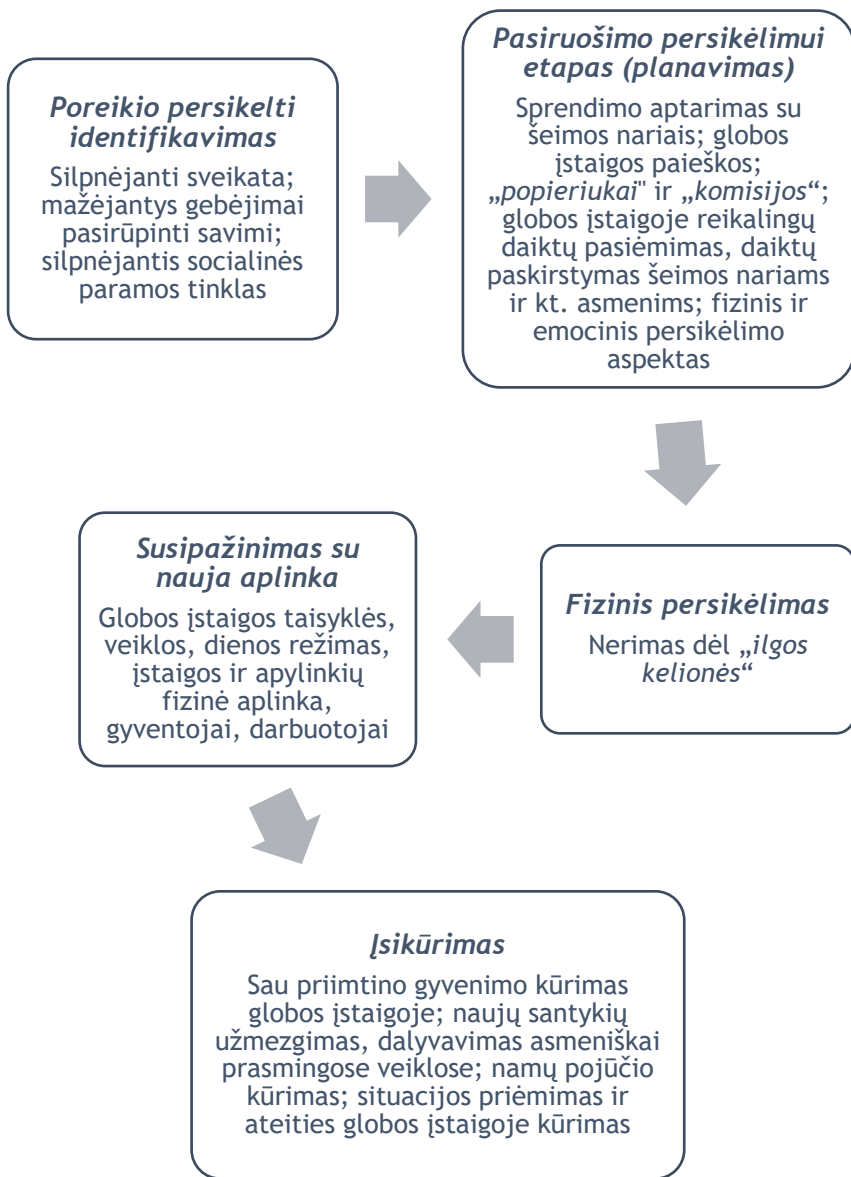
*Poreikio persikelti identifikavimas*

Silpnėjanti sveikata; mažėjantys gebėjimai pasirūpinti savimi; silpnėjantis socialinės paramos tinklas

*Pasiruošimo persikėlimui etapas (planavimas)*

Sprendimo aptarimas su šeimos nariais; globos įstaigos paieškos; „*popieriukai*" ir „*komisijos*"; globos įstaigoje reikalingų daiktų pasiėmimas, daiktų paskirstymas šeimos nariams ir kt. asmenims; fizinis ir emocinis persikėlimo aspektas

*Fizinis persikėlimas*

Nerimas dėl „*ilgos kelionės*"

*Susipažinimas su nauja aplinka*

Globos įstaigos taisyklės, veiklos, dienos režimas, įstaigos ir apylinkių fizinė aplinka, gyventojai, darbuotojai

*Įsikūrimas*

Sau priimtino gyvenimo kūrimas globos įstaigoje; naujų santykių užmezgimas, dalyvavimas asmeniškai prasmingose veiklose; namų pojūčio kūrimas; situacijos priėmimas ir ateities globos įstaigoje kūrimas